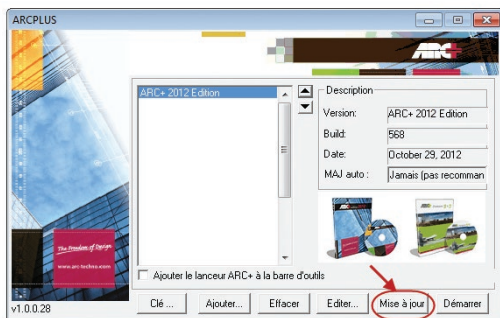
ARCPLUS

ARC+

ARC+ 2012 Edition

Description

Version: ARC+ 2012 Edition

Build: 568

Date: October 29, 2012

MAJ auto : Jamais (pas recomman

The Freedom of Design

www.arc-techno.com

Ajouter le lanceur ARC+ à la barre d'outils

v1.0.0.28

Clé ...

Ajouter...

Effacer

Editer...

Mise à jour

Démarrer